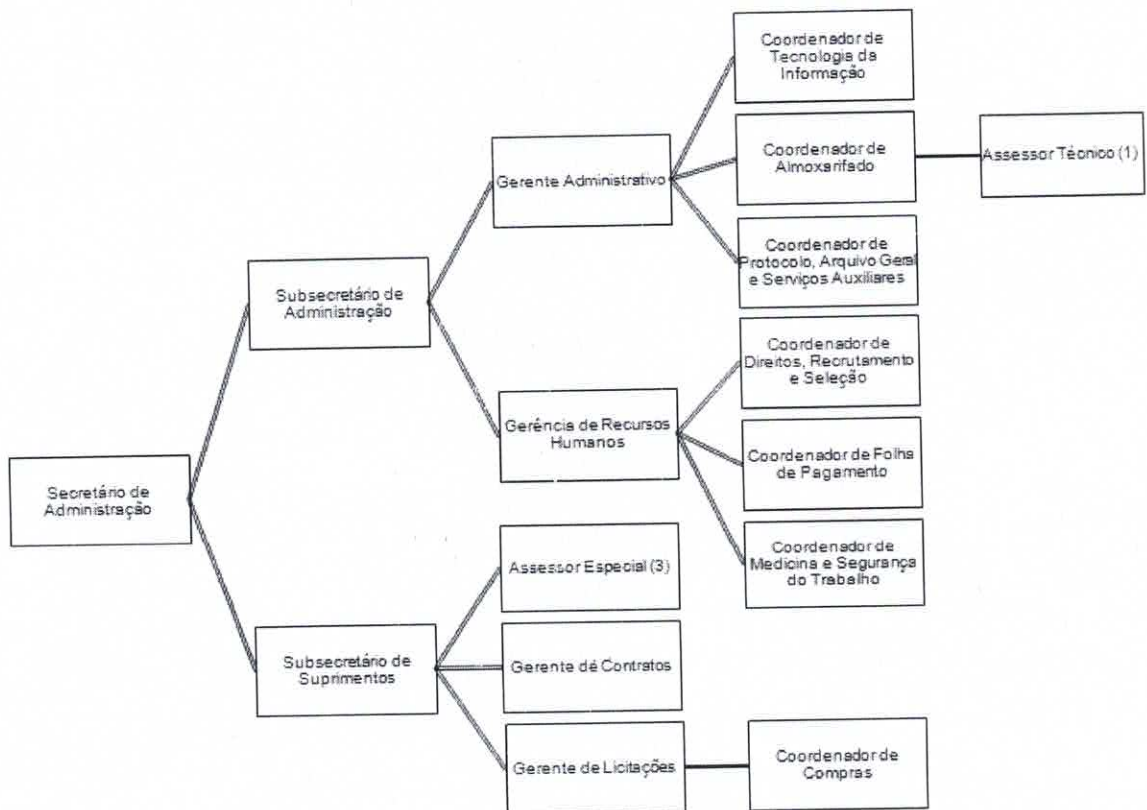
Secretário de Administração

Subsecretário de Administração

Gerente Administrativo

Coordenador de Tecnologia da Informação

Coordenador de Almoxarifado

Assessor Técnico (1)

Coordenador de Protocolo, Arquivo Geral e Serviços Auxiliares

Gerência de Recursos Humanos

Coordenador de Direitos, Recrutamento e Seleção

Coordenador de Folha de Pagamento

Coordenador de Medicina e Segurança do Trabalho

Subsecretário de Suprimentos

Assessor Especial (3)

Gerente dé Contratos

Gerente de Licitações

Coordenador de Compras